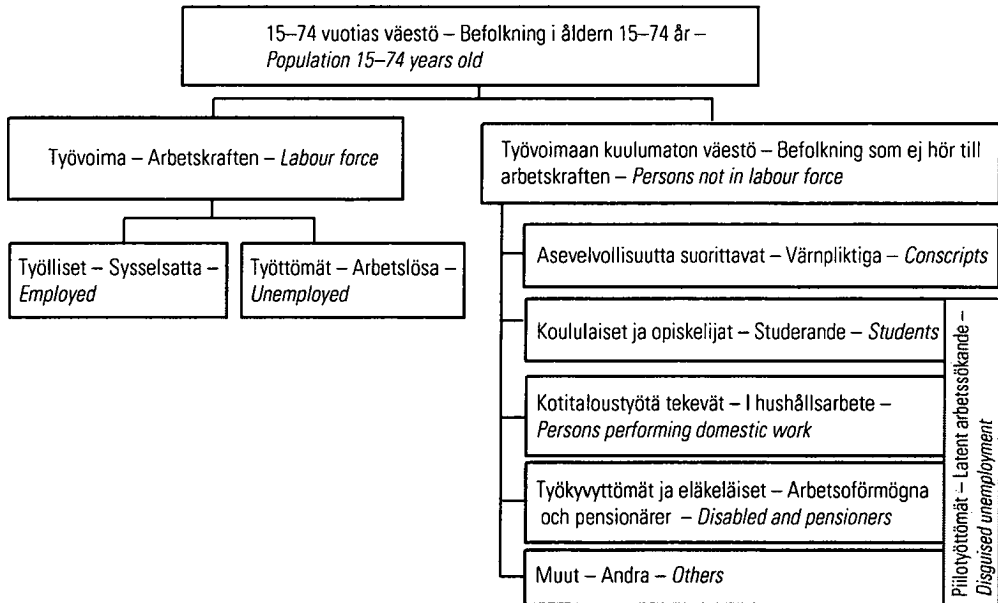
15–74 vuotias väestö – Befolkning i åldern 15–74 år – *Population 15–74 years old*

Työvoima – Arbetskraften – *Labour force*

Työlliset – Sysselsatta – *Employed*

Työttömät – Arbetslösa – *Unemployed*

Työvoimaan kuulumaton väestö – Befolkning som ej hör till arbetskraften – *Persons not in labour force*

Asevelvollisuutta suorittavat – Värnpliktiga – *Conscripts*

Koululaiset ja opiskelijat – Studerande – *Students*

Kotitaloustyötä tekevät – I hushållsarbete – *Persons performing domestic work*

Työkyvyttömät ja eläkeläiset – Arbetsoförmögna och pensionärer – *Disabled and pensioners*

Muut – Andra – *Others*

Piilotyöttömät – Latent arbetssökande – *Disguised unemployment*

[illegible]